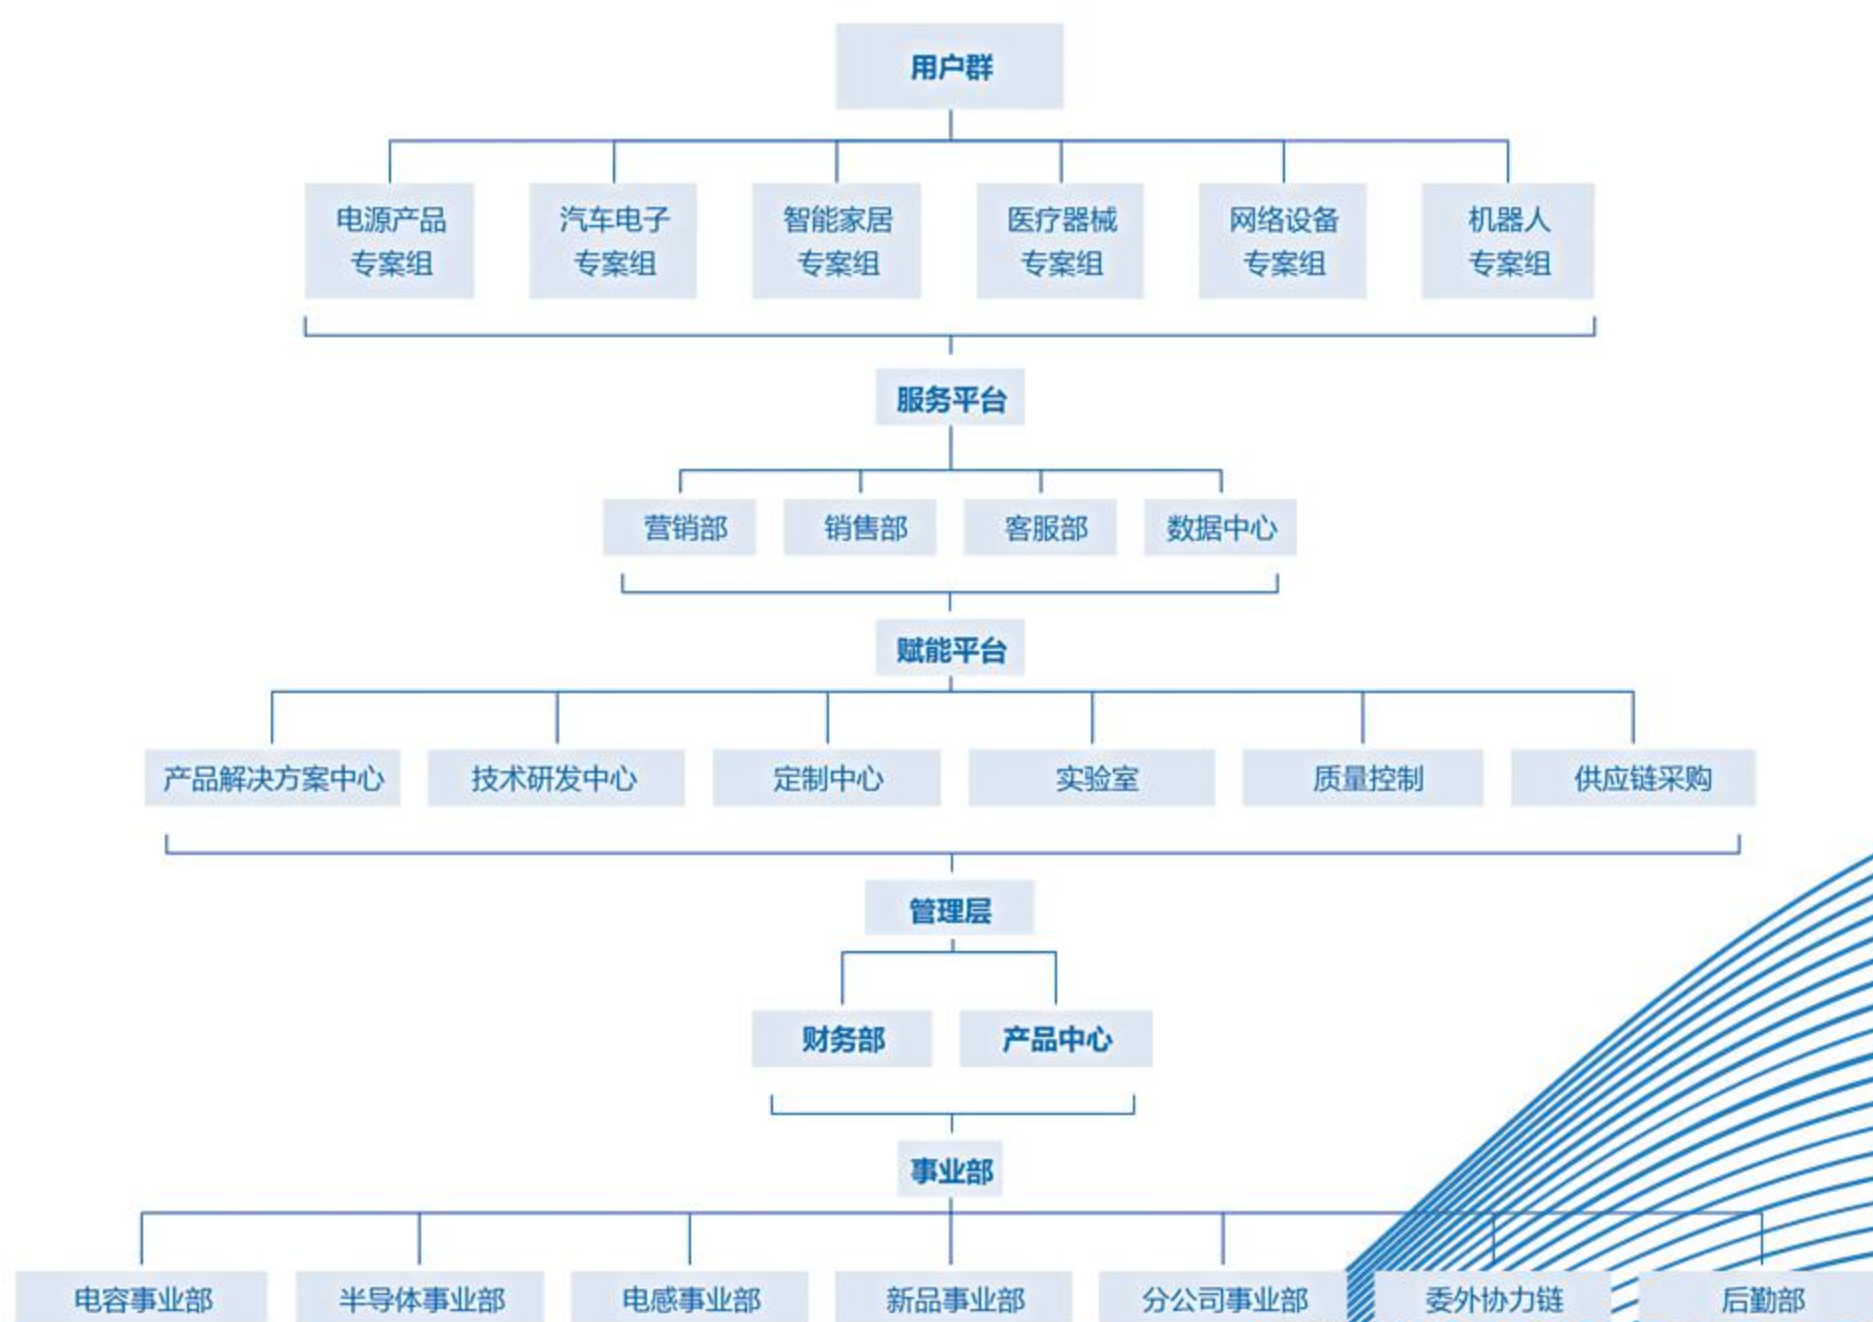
用户群

电源产品专案组
汽车电子专案组
智能家居专案组
医疗器械专案组
网络设备专案组
机器人专案组

服务平台

营销部
销售部
客服部
数据中心

赋能平台

产品解决方案中心
技术研发中心
定制中心
实验室
质量控制
供应链采购

管理层

财务部
产品中心

事业部

电容事业部
半导体事业部
电感事业部
新品事业部
分公司事业部
委外协力链
后勤部